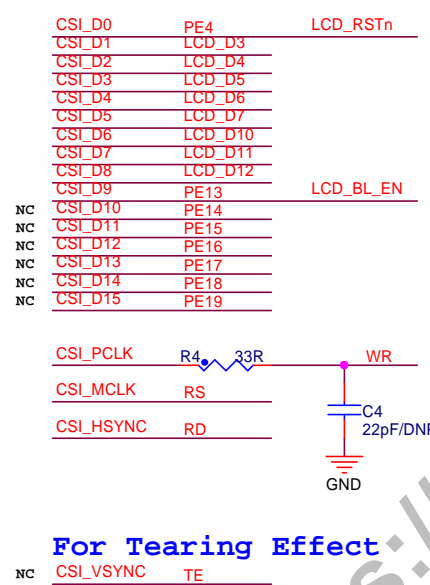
CSI_D0 PE4 LCD_RSTn
CSI_D1 LCD_D3
CSI_D2 LCD_D4
CSI_D3 LCD_D5
CSI_D4 LCD_D6
CSI_D5 LCD_D7
CSI_D6 LCD_D10
CSI_D7 LCD_D11
CSI_D8 LCD_D12
CSI_D9 PE13 LCD_BL_EN
NC CSI_D10 PE14
NC CSI_D11 PE15
NC CSI_D12 PE16
NC CSI_D13 PE17
NC CSI_D14 PE18
NC CSI_D15 PE19

CSI_PCLK R4 33R WR
CSI_MCLK RS
CSI_HSYNC RD
C4
22pF/DNP
GND

For Tearing Effect
NC CSI_VSYNC TE